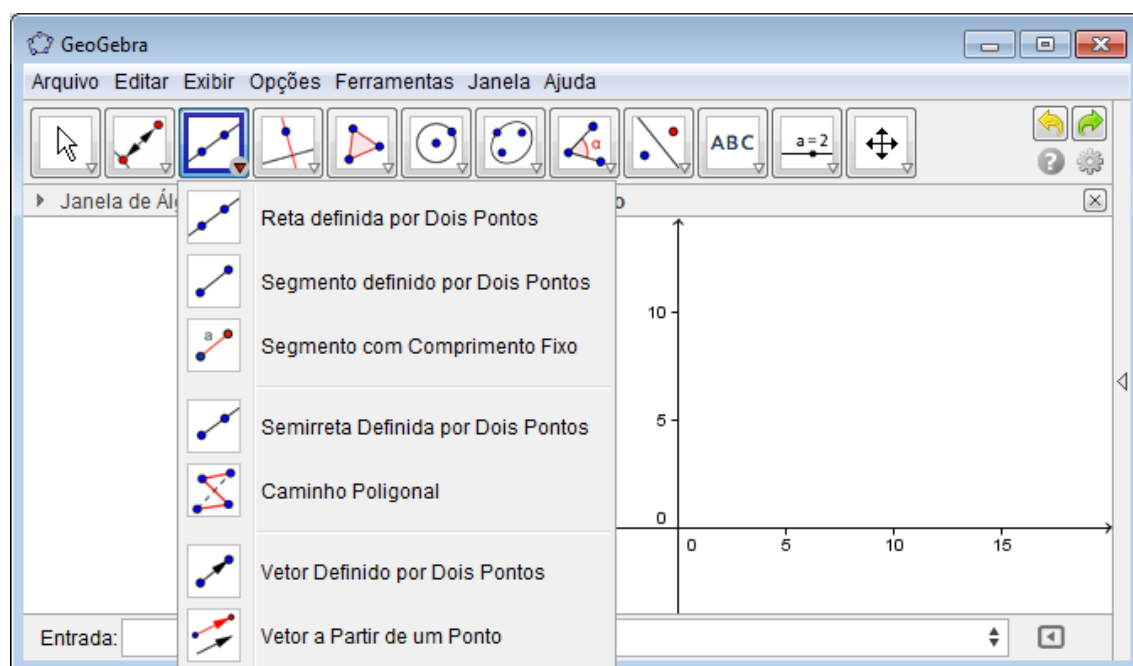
GeoGebra

Arquivo Editar Exibir Opções Ferramentas Janela Ajuda

ABC

a = 2

Janela de Ál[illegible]

Reta definida por Dois Pontos

Segmento definido por Dois Pontos

a

Segmento com Comprimento Fixo

Semirreta Definida por Dois Pontos

Caminho Poligonal

Vetor Definido por Dois Pontos

Vetor a Partir de um Ponto

o

10

5

0

0 5 10 15

Entrada: